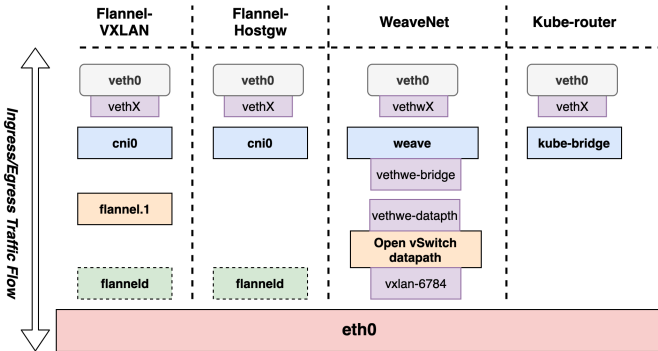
Ingress/Egress Traffic Flow

Flannel-VXLAN

veth0
vethX
cni0
flannel.1
flanneld

Flannel-Hostgw

veth0
vethX
cni0
flanneld

WeaveNet

veth0
vethwX
weave
vethwe-bridge
vethwe-datapath
Open vSwitch datapath
vxlan-6784

Kube-router

veth0
vethX
kube-bridge

eth0